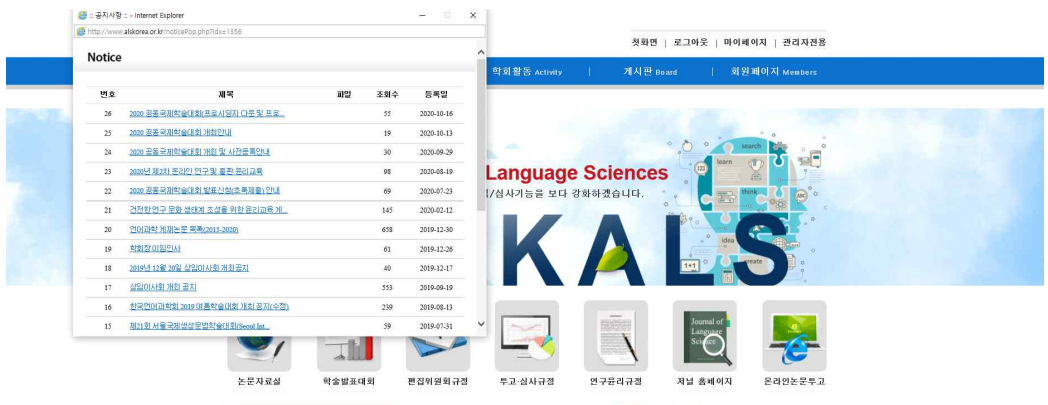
:: 공지사항 :: - Internet Explorer

http://www.alskorea.or.kr/noticePop.php?idx=1856

Notice

| 번호 | 제목 | 파일 | 조회수 | 등록일 |
|---|---|---|---|---|
| 26 | 2020 공동국제학술대회(프로시딩지 다운 및 프로... | | 55 | 2020-10-16 |
| 25 | 2020 공동국제학술대회 개최안내 | | 19 | 2020-10-13 |
| 24 | 2020 공동국제학술대회 개최 및 사전등록안내 | | 30 | 2020-09-29 |
| 23 | 2020년 제2차 온라인 연구 및 출판 윤리교육 | | 98 | 2020-08-19 |
| 22 | 2020 공동국제학술대회 발표신청(초록제출) 안내 | | 69 | 2020-07-23 |
| 21 | 건전한 연구 문화 생태계 조성을 위한 윤리교육 게... | | 145 | 2020-02-12 |
| 20 | 언어과학 게재논문 목록(2015-2020) | | 658 | 2019-12-30 |
| 19 | 학회장 이임인사 | | 61 | 2019-12-26 |
| 18 | 2019년 12월 20일 삼임이사회 개최 공지 | | 40 | 2019-12-17 |
| 17 | 상임이사회 개최 공지 | | 553 | 2019-09-19 |
| 16 | 한국언어과학회 2019 여름학술대회 개최 공지(수정) | | 239 | 2019-08-13 |
| 15 | 제21회 서울국제생성문법학술대회(Seoul Int... | | 59 | 2019-07-31 |

첫화면 | 로그아웃 | 마이페이지 | 관리자전용

학회활동 Activity | 게시판 Board | 회원페이지 Members

Language Sciences

/심사기능을 보다 강화하겠습니다.

search learn think idea create 1+1

KALS

Journal of Language Science

논문자료실 학술발표대회 편집위원회규정 투고·심사규정 연구윤리규정 저널 홈페이지 온라인논문투고